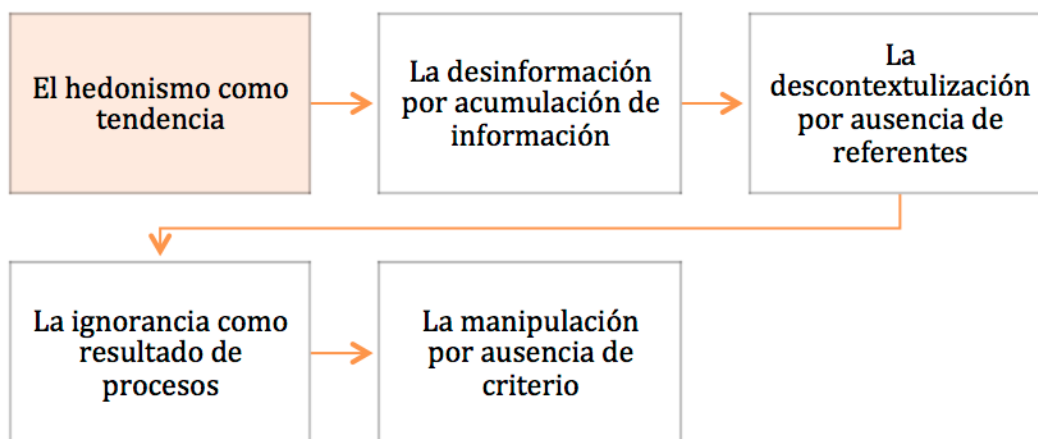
El hedonismo como tendencia

La desinformación por acumulación de información

La descontextulización por ausencia de referentes

La ignorancia como resultado de procesos

La manipulación por ausencia de criterio